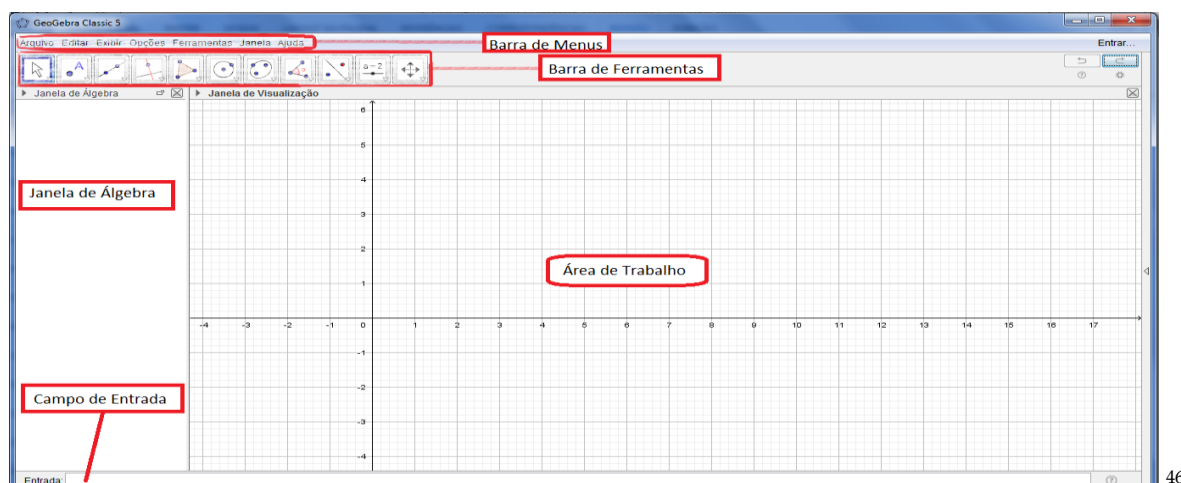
GeoGebra Classic 5

Arquivo Editar Exibir Opções Ferramentas Janela Ajuda

Barra de Menus

Entrar...

Barra de Ferramentas

Janela de Álgebra

Janela de Visualização

Janela de Álgebra

6
5
4
3
2
1
0
-1
-2
-3
-4

-4 -3 -2 -1 0 1 2 3 4 5 6 7 8 9 10 11 12 13 14 15 16 17

Área de Trabalho

Campo de Entrada

Entrada:

46